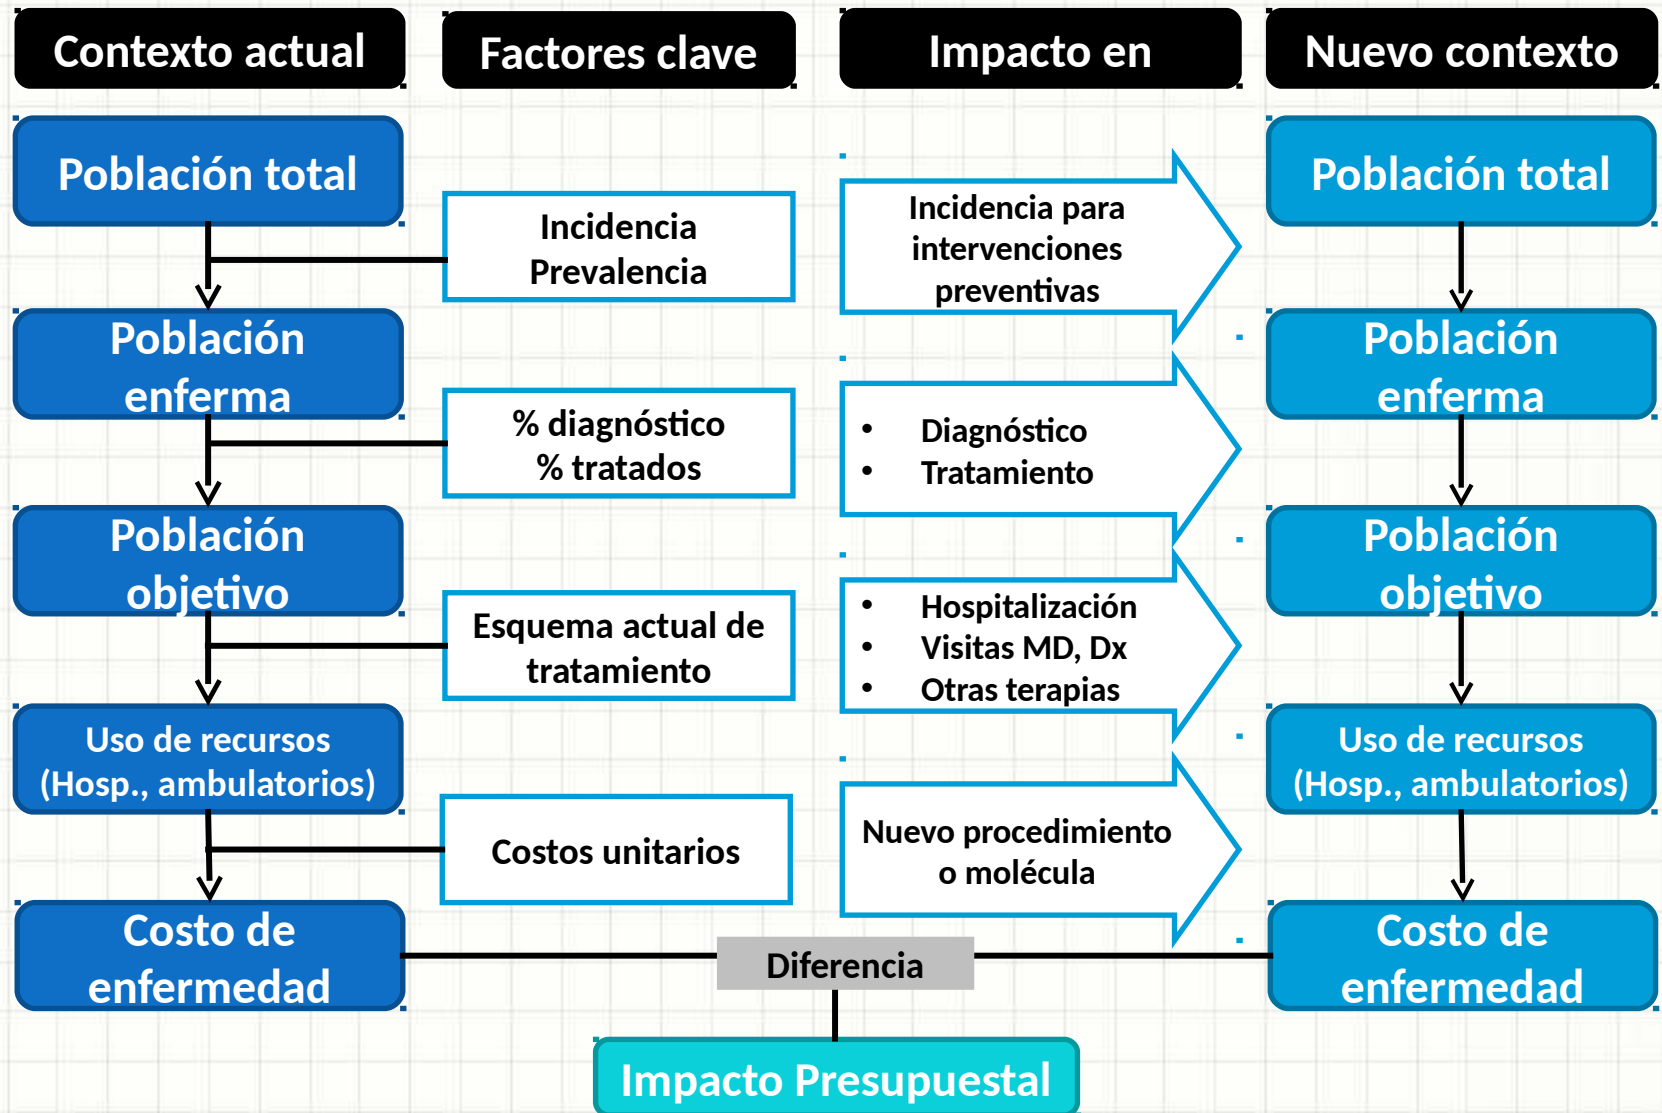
Contexto actual

Factores clave

Impacto en

Nuevo contexto

Población total

Incidencia
Prevalencia

Incidencia para intervenciones preventivas

Población total

Población enferma

% diagnóstico
% tratados

- Diagnóstico
- Tratamiento

Población enferma

Población objetivo

Esquema actual de tratamiento

- Hospitalización
- Visitas MD, Dx
- Otras terapias

Población objetivo

Uso de recursos (Hosp., ambulatorios)

Costos unitarios

Nuevo procedimiento o molécula

Uso de recursos (Hosp., ambulatorios)

Costo de enfermedad

Diferencia

Costo de enfermedad

Impacto Presupuestal